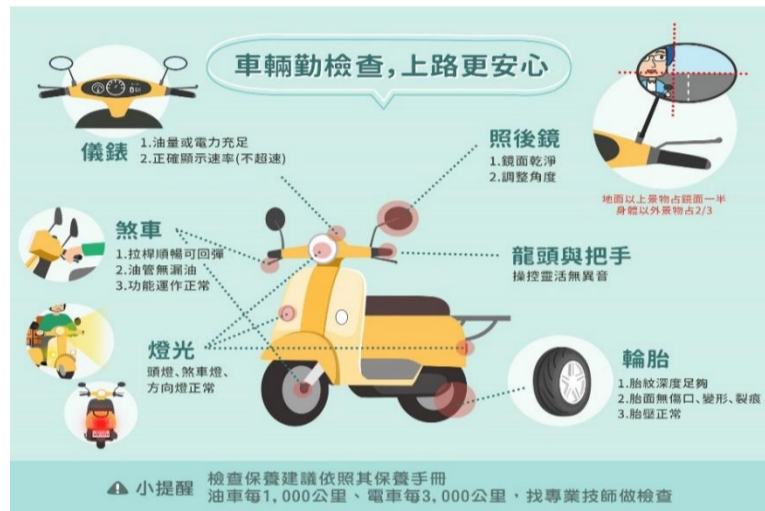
車輛勤檢查,上路更安心

儀錶
1.油量或電力充足
2.正確顯示速率(不超速)

照後鏡
1.鏡面乾淨
2.調整角度

地面以上景物占鏡面一半
身體以外景物占2/3

煞車
1.拉桿順暢可回彈
2.油管無漏油
3.功能運作正常

龍頭與把手
操控靈活無異音

燈光
頭燈、煞車燈、方向燈正常

輪胎
1.胎紋深度足夠
2.胎面無傷口、變形、裂痕
3.胎壓正常

小提醒 檢查保養建議依照其保養手冊
油車每1,000公里、電車每3,000公里,找專業技師做檢查